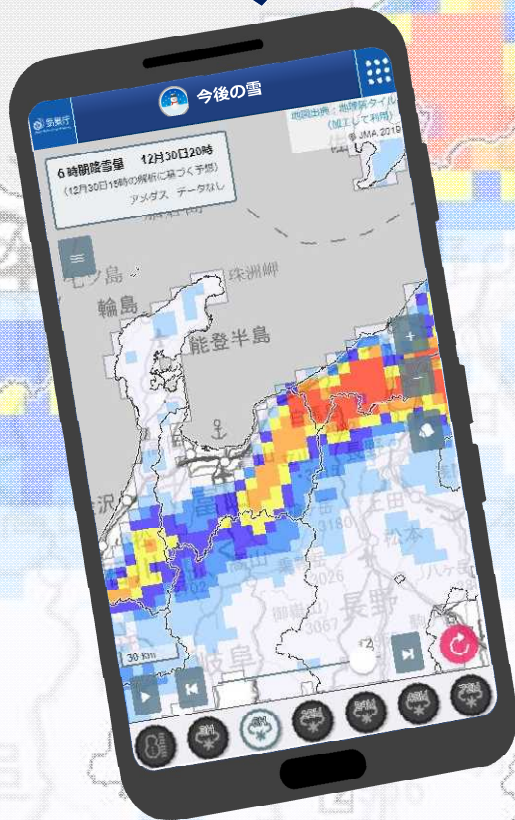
今後の雪

気象庁

地図出典：地理院タイル（加工して利用）
© JMA 2019

6時間降雪量　12月30日20時
（12月30日15時の解析に基づく予想）
アメダス　データなし

珠洲岬
輪島
能登半島
長野
松本
岐阜
3180
2026
3067

30 Km